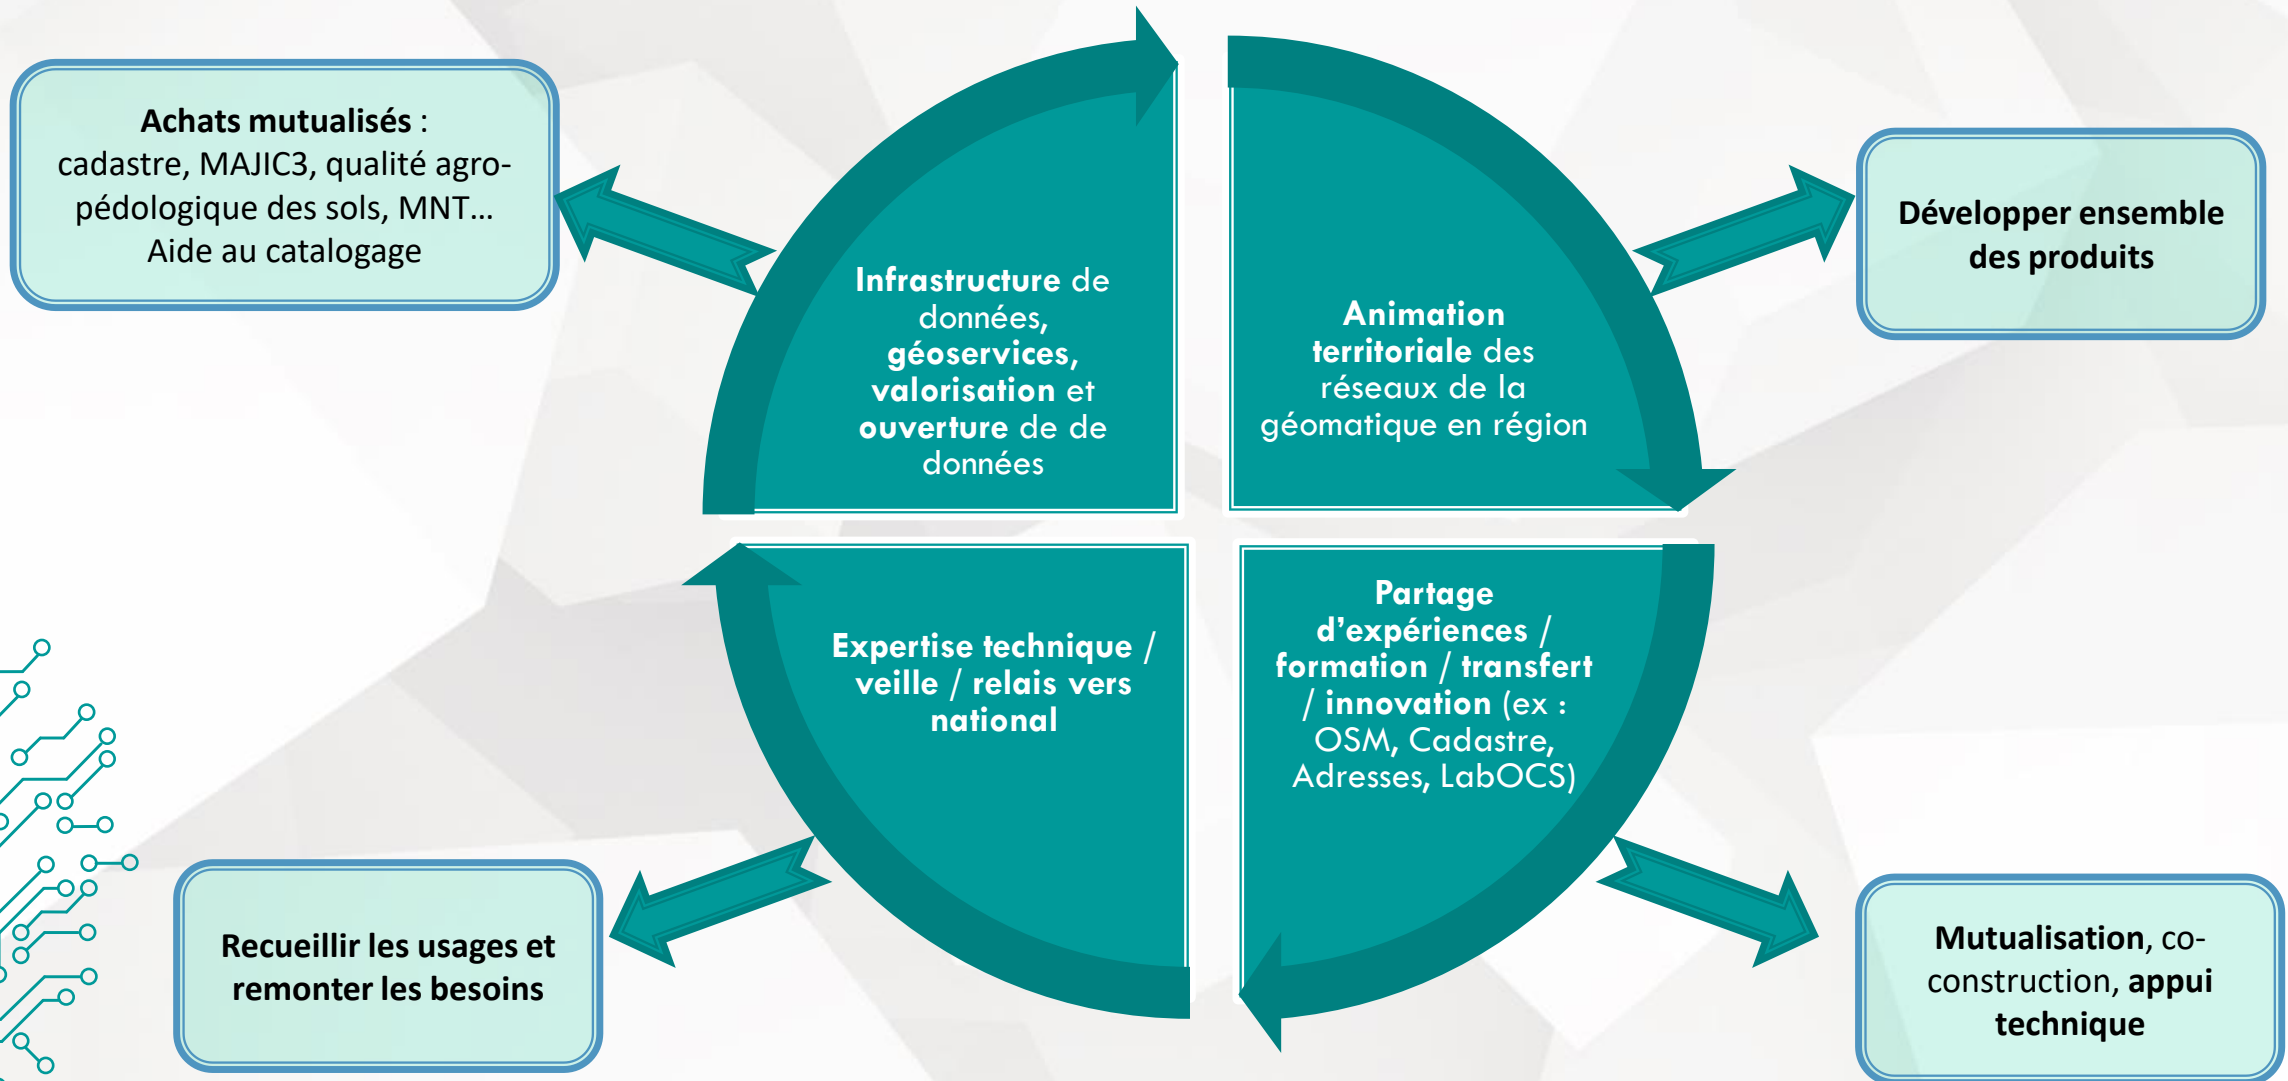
**Achats mutualisés** :
cadastre, MAJIC3, qualité agro-pédologique des sols, MNT…
Aide au catalogage

**Infrastructure** de données, **géoservices**, **valorisation** et **ouverture** de de données

**Animation territoriale** des réseaux de la géomatique en région

**Développer ensemble des produits**

**Expertise technique / veille / relais vers national**

**Partage d'expériences / formation / transfert / innovation** (ex : OSM, Cadastre, Adresses, LabOCS)

**Recueillir les usages et remonter les besoins**

**Mutualisation**, co-construction, **appui technique**